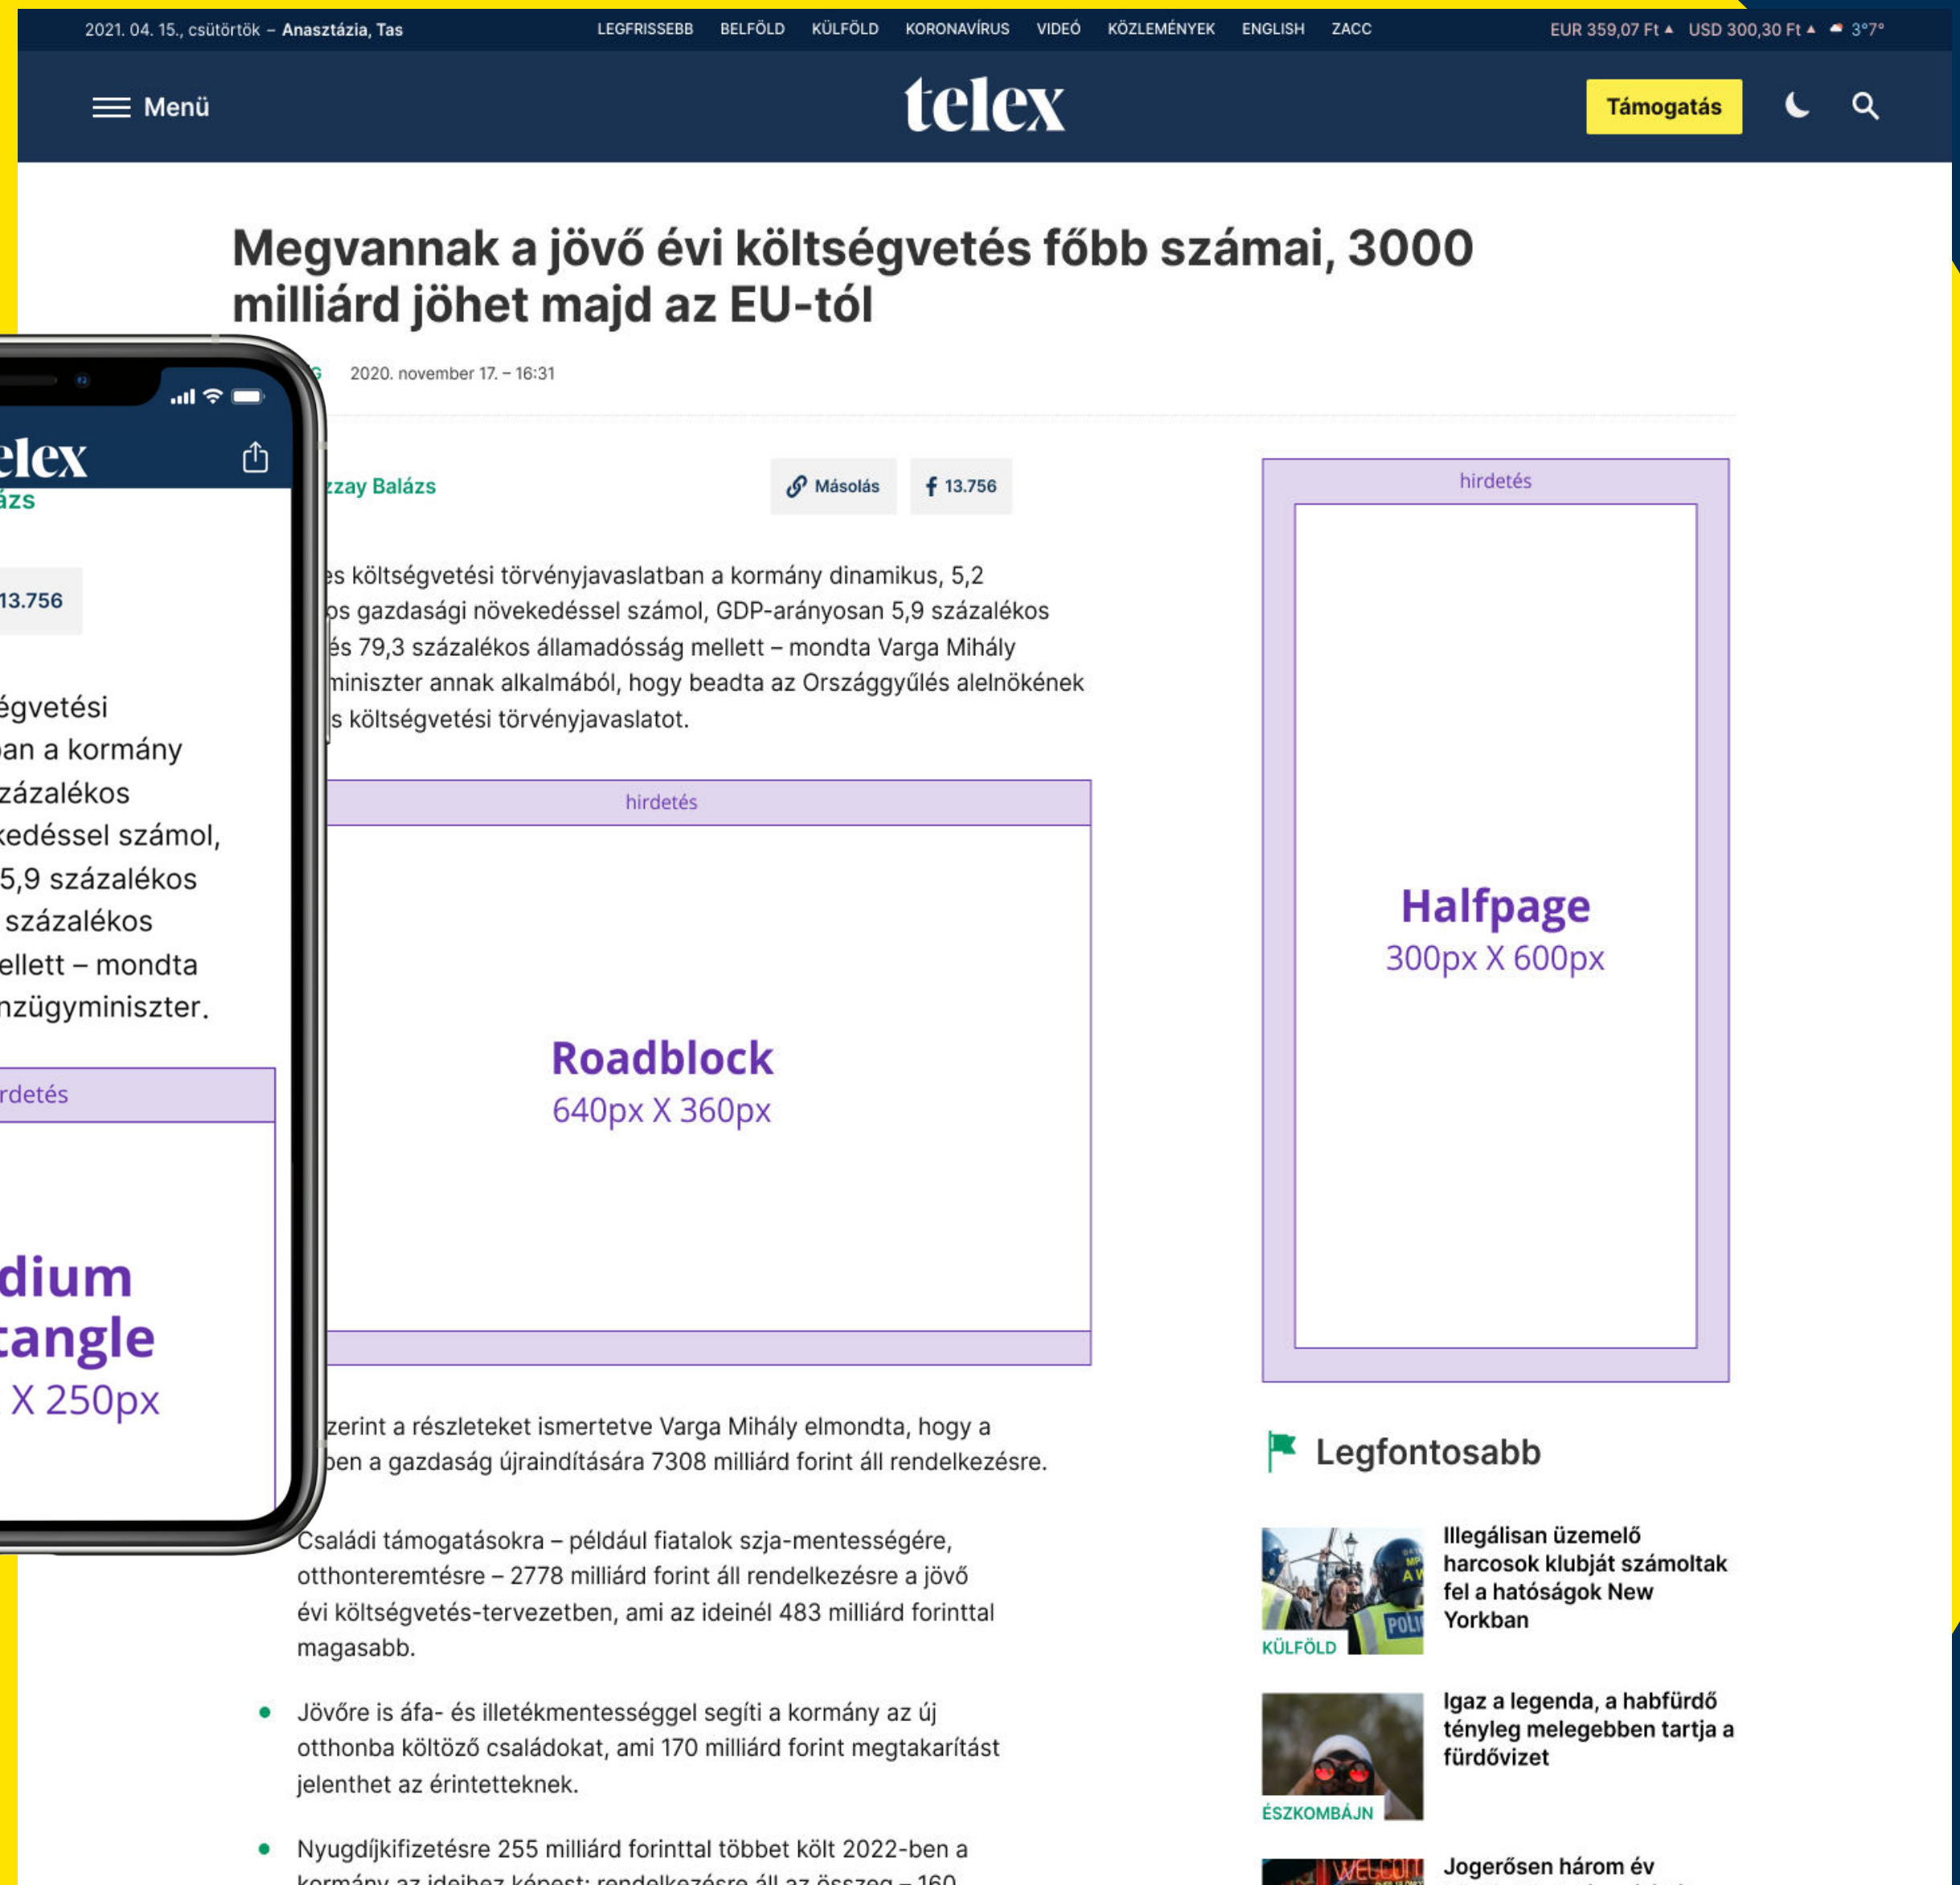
2021. 04. 15., csütörtök – Anasztázia, Tas

LEGFRISSEBB BELFÖLD KÜLFÖLD KORONAVÍRUS VIDEÓ KÖZLEMÉNYEK ENGLISH ZACC

EUR 359,07 Ft ▲ USD 300,30 Ft ▲ 3°7°

Menü

telex

Támogatás

Megvannak a jövő évi költségvetés főbb számai, 3000 milliárd jöhet majd az EU-tól

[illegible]G 2020. november 17. – 16:31

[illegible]zzay Balázs

Másolás

13.756

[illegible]es költségvetési törvényjavaslatban a kormány dinamikus, 5,2 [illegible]os gazdasági növekedéssel számol, GDP-arányosan 5,9 százalékos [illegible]és 79,3 százalékos államadósság mellett – mondta Varga Mihály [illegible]miniszter annak alkalmából, hogy beadta az Országgyűlés alelnökének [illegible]s költségvetési törvényjavaslatot.

hirdetés

Roadblock
640px X 360px

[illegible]zerint a részleteket ismertetve Varga Mihály elmondta, hogy a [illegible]ben a gazdaság újraindítására 7308 milliárd forint áll rendelkezésre.

Családi támogatásokra – például fiatalok szja-mentességére, otthonteremtésre – 2778 milliárd forint áll rendelkezésre a jövő évi költségvetés-tervezetben, ami az ideinél 483 milliárd forinttal magasabb.

- Jövőre is áfa- és illetékmentességgel segíti a kormány az új otthonba költöző családokat, ami 170 milliárd forint megtakarítást jelenthet az érintetteknek.

- Nyugdíjkifizetésre 255 milliárd forinttal többet költ 2022-ben a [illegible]

hirdetés

Halfpage
300px X 600px

Legfontosabb

Illegálisan üzemelő harcosok klubját számoltak fel a hatóságok New Yorkban

KÜLFÖLD

Igaz a legenda, a habfürdő tényleg melegebben tartja a fürdővizet

ÉSZKOMBÁJN

Jogerősen három év

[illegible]elex
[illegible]ázs

13.756

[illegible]égvetési
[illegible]an a kormány
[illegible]zázalékos
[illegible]kedéssel számol,
5,9 százalékos
százalékos
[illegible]ellett – mondta
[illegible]nzügyminiszter.

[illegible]rdetés

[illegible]dium
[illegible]tangle
X 250px